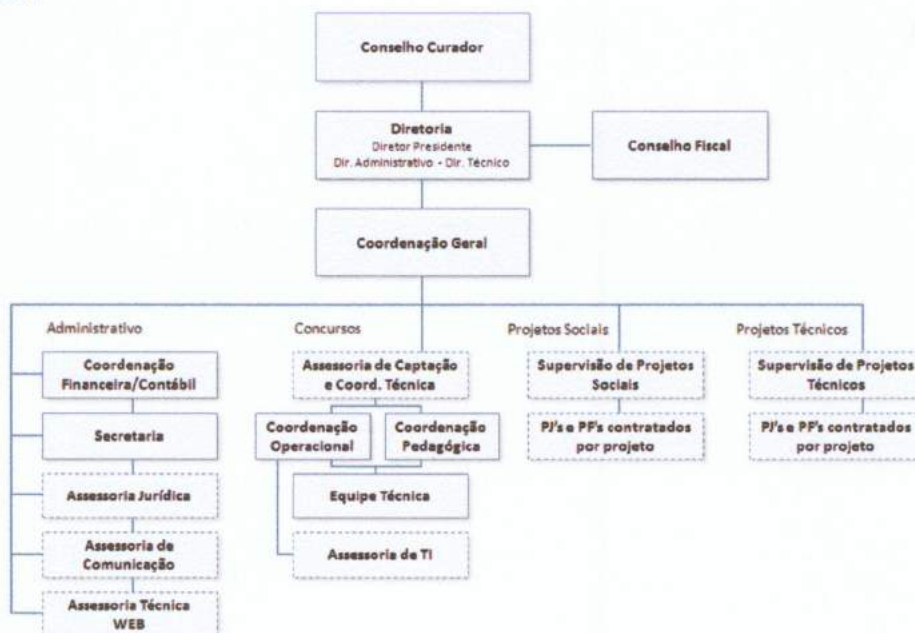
Conselho Curador

Diretoria
Diretor Presidente
Dir. Administrativo - Dir. Técnico

Conselho Fiscal

Coordenação Geral

Administrativo

Coordenação Financeira/Contábil

Secretaria

Assessoria Jurídica

Assessoria de Comunicação

Assessoria Técnica WEB

Concursos

Assessoria de Captação e Coord. Técnica

Coordenação Operacional

Coordenação Pedagógica

Equipe Técnica

Assessoria de TI

Projetos Sociais

Supervisão de Projetos Sociais

PJ's e PF's contratados por projeto

Projetos Técnicos

Supervisão de Projetos Técnicos

PJ's e PF's contratados por projeto